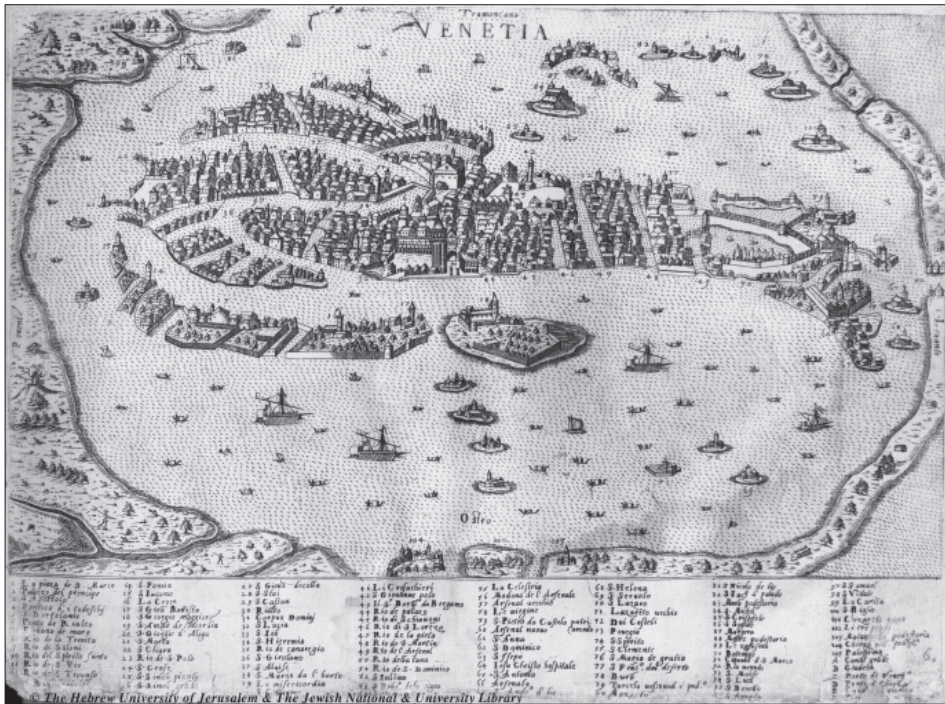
Tramontana
VENETIA

Ostro

La piaza de S. Marco
Palazzo del principe
S. Zacaria
Ponte de la Paglia
Ponte de S. Iacomo
Ponte de Rialto
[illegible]
Rio de S. Trovaso
Rio de Saloni
Rio de la Crose
Rio de S. Vio
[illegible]

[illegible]
S. Fosca
S. Iacomo
La Croce
S. Gio. Battista
S. Giorgio Maggiore
S. Giorgio d'Alega
S. Marta
S. Chiara
Rio de S. Polo
S. Croce
S. Simeon picolo
S. Simeon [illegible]

S. Giob
S. Bastian
S. Giobe
S. Cassan
S. Lucia
Corpus Domini
S. Lucia
S. Iob
S. Hieremia
Rio de canaregio
S. Girolamo
S. Alvise
S. Marcia da l'horto
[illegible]

La Confraternità
S. Giovanni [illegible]
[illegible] de Bergamo
Rio de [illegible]
Rio de Schiavoni
Rio de la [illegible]
Rio de la piera
Rio de S. Martin
Rio de l'Arsenal
Rio della luna
Rio de S. Dominico
S. Iustina
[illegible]

La Celestia
Madona de l'Arsenale
Arsenal vecchio
La vergine
S. Piero de Castello
Arsenal novo
S. Anna
S. Domenico
S. Isepo
Iesu Christo hospitale
S. Antonio
Arsenale
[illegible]

S. Helena
S. Secondo
S. Lazaro
Lazaretto vecchio
Dui Castelli
Poveglia
S. Spirito
S. Clemente
S. Maria de gratia
S. Zorzi d'alega
Buro
Torcello
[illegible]

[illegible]
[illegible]
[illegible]
S. Andrea
S. Christoforo
S. Michiel
Murano
Porte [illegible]
La Giudeca
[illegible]
Canal de S. Marco
S. Marco
S. Luca
S. Benedetto
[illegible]

S. Daniel
S. Vidal
Il Carita
S. Raffael
S. Biagio
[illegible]
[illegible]
Palestina
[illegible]
Canal grande
Giudeca
Ponte di Rialto
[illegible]
6.

© The Hebrew University of Jerusalem & The Jewish National & University Library